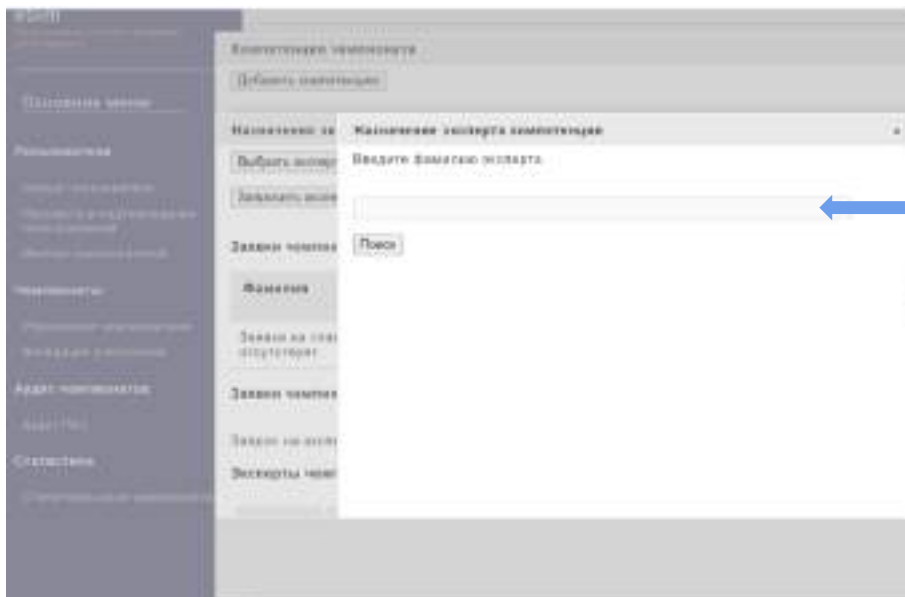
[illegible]

Основное меню

Пользователи

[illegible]

Чемпионаты

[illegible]

Аудит чемпионатов

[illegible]

Статистика

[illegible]

Компетенции чемпионата

Добавить компетенцию

Назначение эк

Выбрать экспер

Заполнить экспе

Заявки чемпио

Фамилия

Заявки на спец отсутствуют

Заявки чемпио

Заявок на экспе

Эксперты чемп

Назначение эксперта компетенции

Введите фамилию эксперта

Поиск